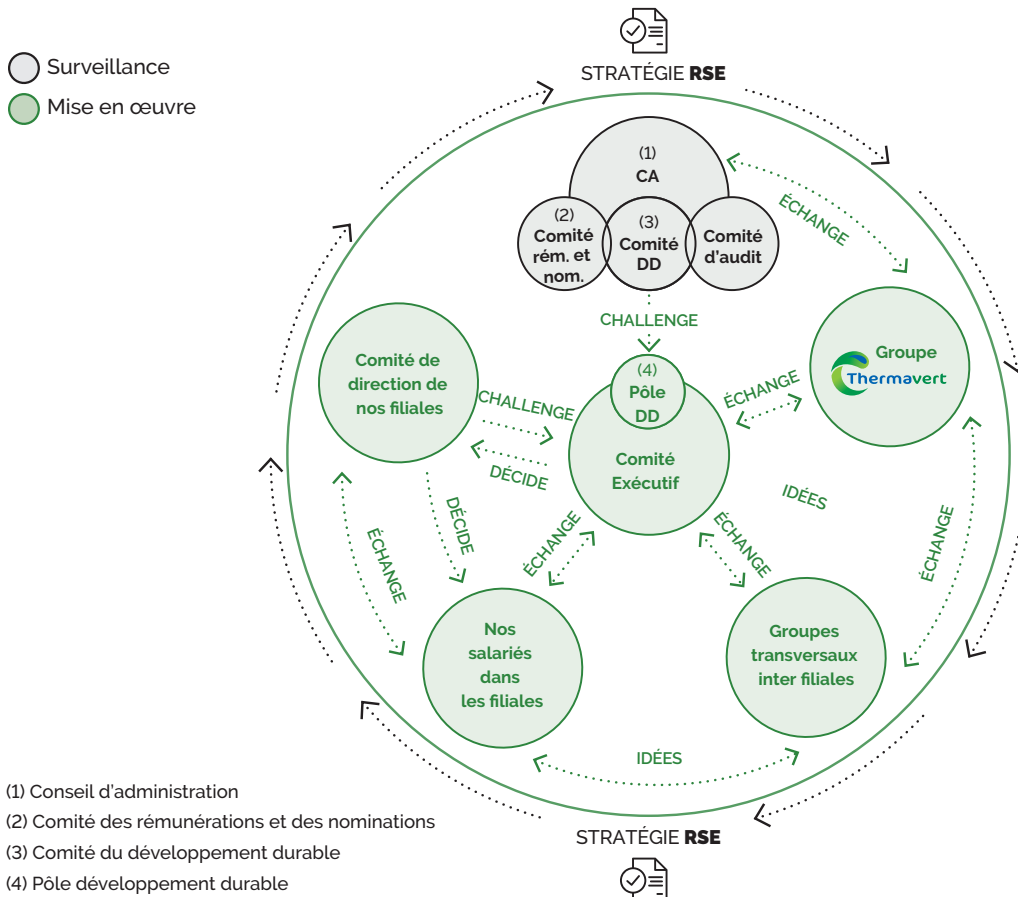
Surveillance

Mise en œuvre

STRATÉGIE RSE

(1) CA

(2) Comité rém. et nom.

(3) Comité DD

Comité d'audit

ÉCHANGE

CHALLENGE

Groupe Thermavert

Comité de direction de nos filiales

CHALLENGE

(4) Pôle DD

ÉCHANGE

DÉCIDE

Comité Exécutif

IDÉES

DÉCIDE

ÉCHANGE

ÉCHANGE

ÉCHANGE

ÉCHANGE

Nos salariés dans les filiales

Groupes transversaux inter filiales

IDÉES

(1) Conseil d'administration
(2) Comité des rémunérations et des nominations
(3) Comité du développement durable
(4) Pôle développement durable

STRATÉGIE RSE